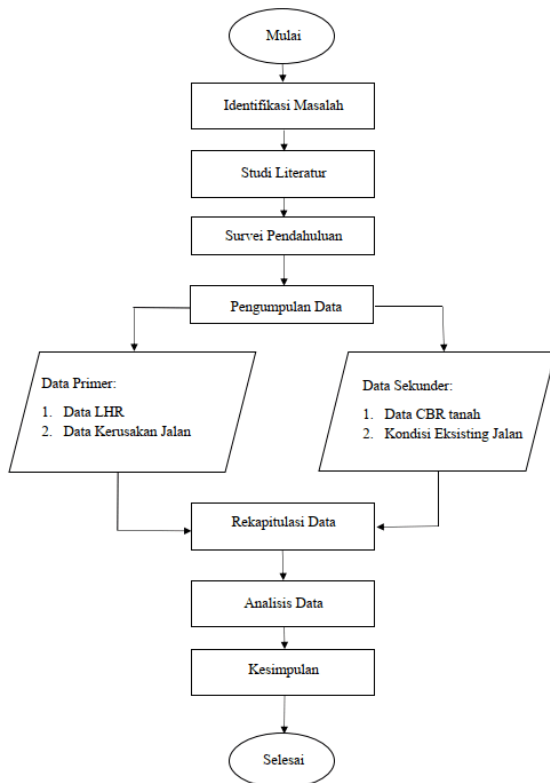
Mulai

Identifikasi Masalah

Studi Literatur

Survei Pendahuluan

Pengumpulan Data

Data Primer:
1. Data LHR
2. Data Kerusakan Jalan

Data Sekunder:
1. Data CBR tanah
2. Kondisi Eksisting Jalan

Rekapitulasi Data

Analisis Data

Kesimpulan

Selesai